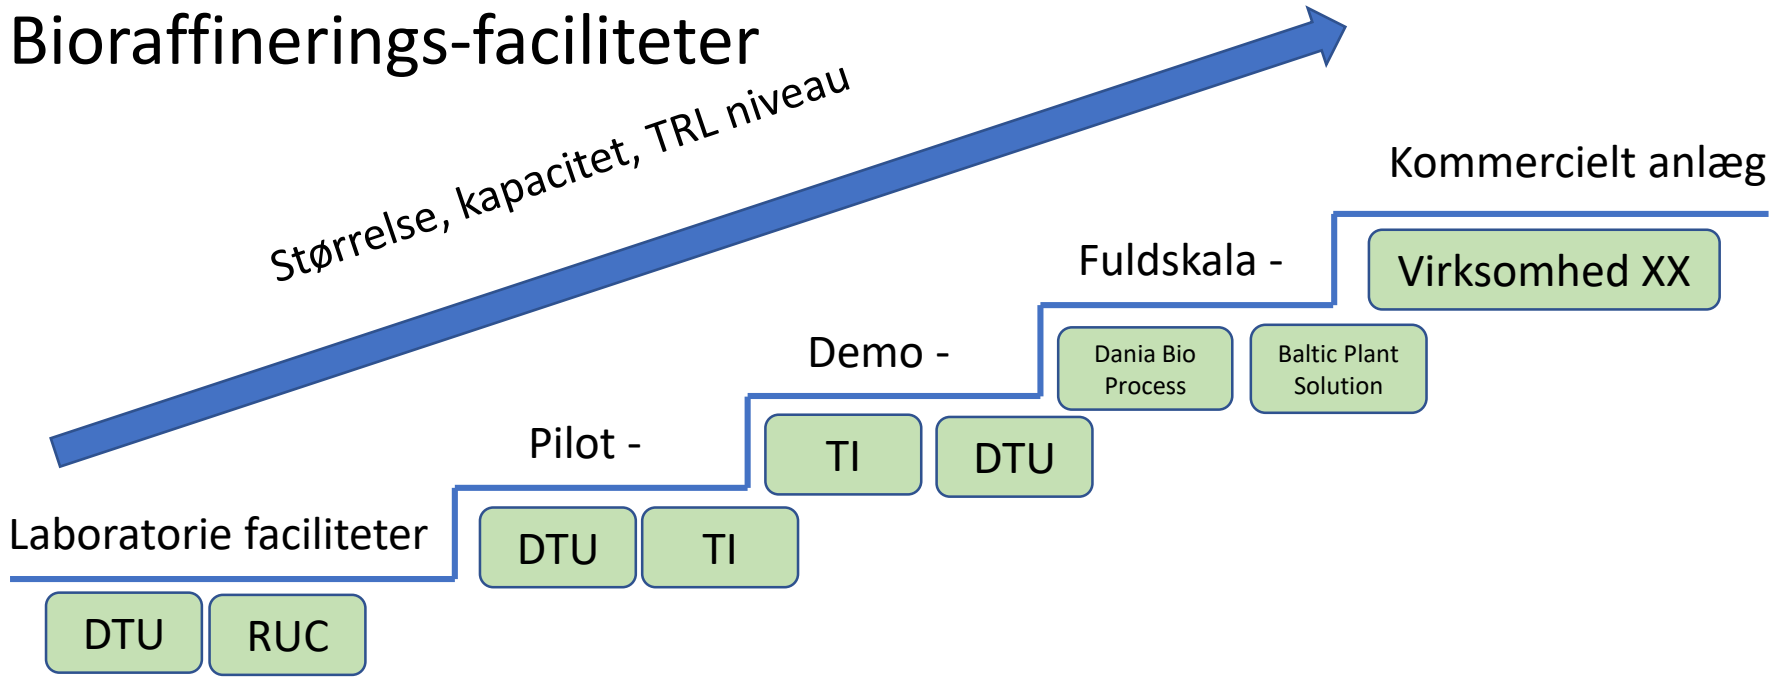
Bioraffinerings-faciliteter

Størrelse, kapacitet, TRL niveau

Kommercielt anlæg

Virksomhed XX

Fuldskala -

Dania Bio Process

Baltic Plant Solution

Demo -

TI

DTU

Pilot -

DTU

TI

Laboratorie faciliteter

DTU

RUC